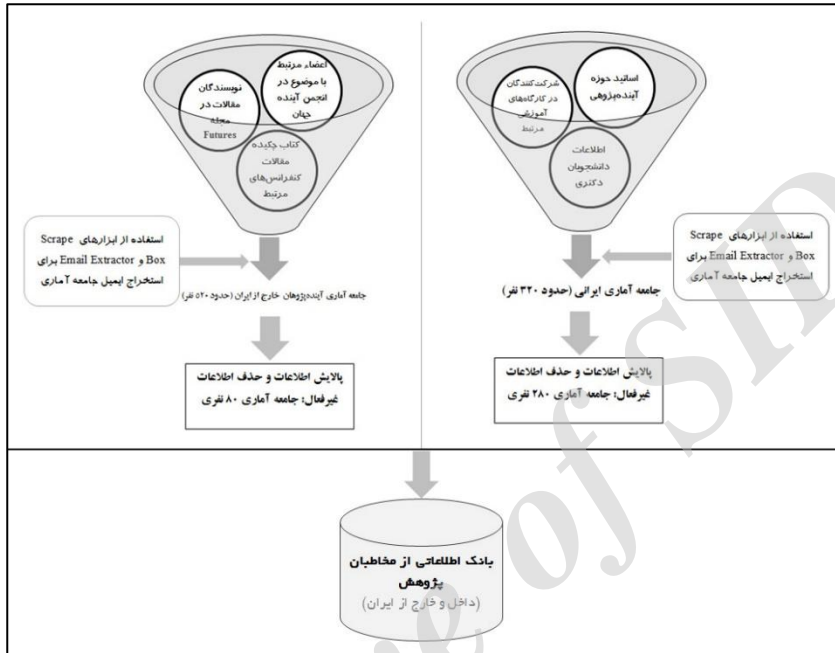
اساتید حوزه آینده‌پژوهی

شرکت‌کنندگان در کارگاه‌های آموزشی مرتبط

اطلاعات دانشجویان دکتری

استفاده از ابزارهای Scrape Box و Email Extractor برای استخراج ایمیل جامعه آماری

جامعه آماری ایرانی (حدود ۳۲۰ نفر)

پالایش اطلاعات و حذف اطلاعات غیرفعال: جامعه آماری ۲۸۰ نفری

اعضاء مرتبط با موضوع در انجمن آینده جهان

نویسندگان مقالات در مجله Futures

کتاب چکیده مقالات کنفرانس‌های مرتبط

استفاده از ابزارهای Scrape Box و Email Extractor برای استخراج ایمیل جامعه آماری

جامعه آماری آینده‌پژوهان خارج از ایران (حدود ۵۲۰ نفر)

پالایش اطلاعات و حذف اطلاعات غیرفعال: جامعه آماری ۸۰ نفری

بانک اطلاعاتی از مخاطبان پژوهش
(داخل و خارج از ایران)